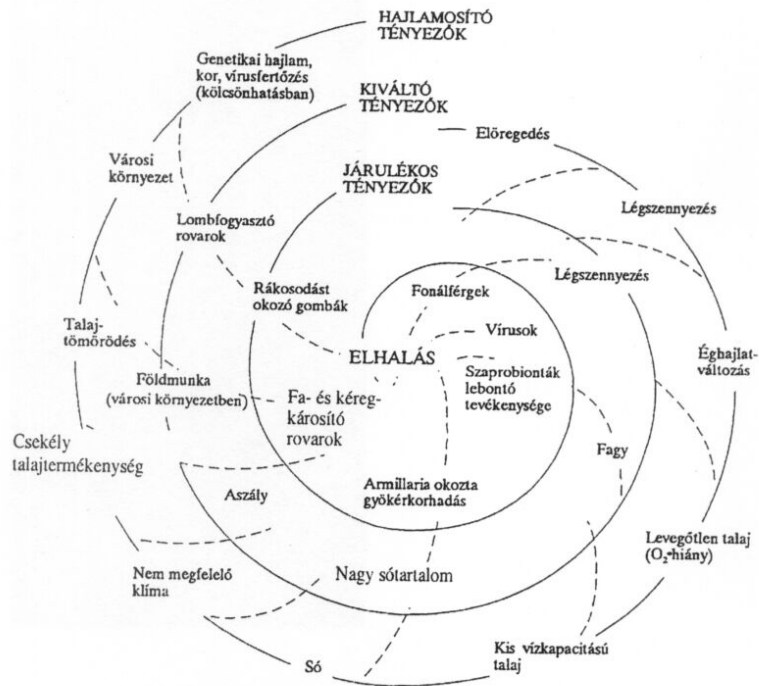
HAJLAMOSÍTÓ TÉNYEZŐK

Genetikai hajlam, kor, vírusfertőzés (kölcsönhatásban)

KIVÁLTÓ TÉNYEZŐK

Elöregedés

Városi környezet

JÁRULÉKOS TÉNYEZŐK

Légszennyezés

Lombfogyasztó rovarok

Légszennyezés

Rákosodást okozó gombák

Fonálférgek

Talajtömörödés

Vírusok

ELHALÁS

Éghajlatváltozás

Földmunka (városi környezetben)

Szaprobionták lebontó tevékenysége

Fa- és kéregkárosító rovarok

Csekély talajtermékenység

Fagy

Aszály

Armillaria okozta gyökérkorhadás

Levegőtlen talaj ($O_2$-hiány)

Nem megfelelő klíma

Nagy sótartalom

Kis vízkapacitású talaj

Só